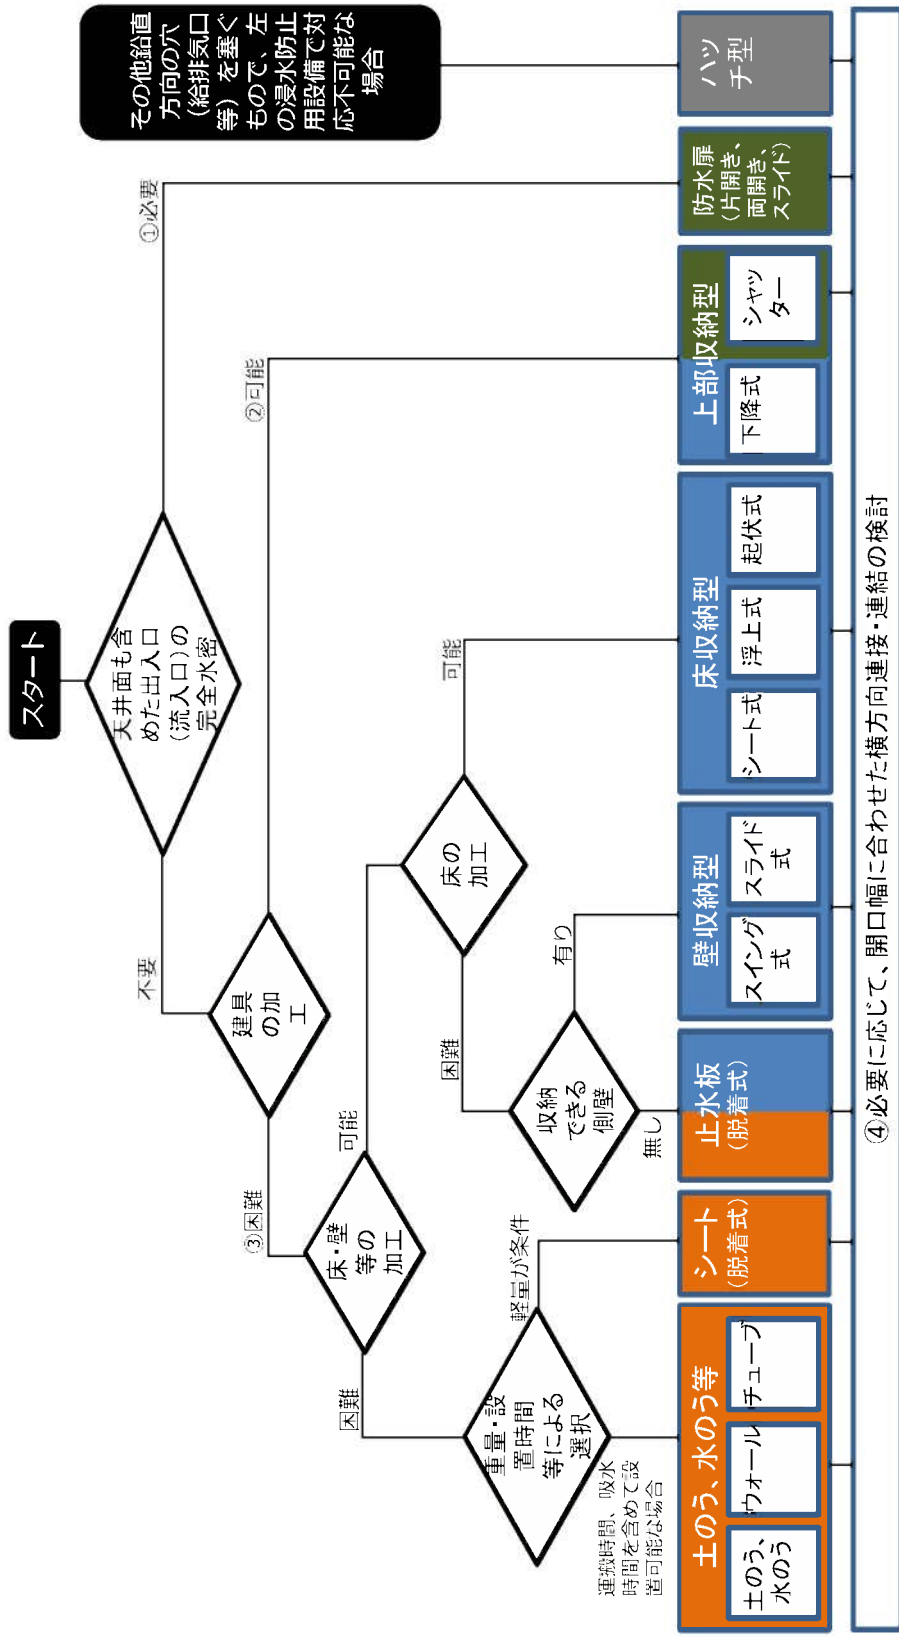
スタート

天井面も含めた出入口（流入口）の完全水密

①必要

その他鉛直方向の穴（給排気口等）を塞ぐもので、左の浸水防止用設備で対応不可能な場合

ハッチ型

防水扉（片開き、両開き、スライド）

不要

建具の加工

②可能

上部収納型

下降式

シャッター

③困難

床・壁等の加工

可能

床の加工

可能

床収納型

シート式

浮上式

起伏式

困難

収納できる側壁

有り

壁収納型

スイング式

スライド式

無し

止水板（脱着式）

困難

重量・設置時間等による選択

軽量が条件

シート（脱着式）

運搬時間、吸水時間を含めて設置可能な場合

土のう、水のう等

土のう、水のう

ウォール

チューブ

④必要に応じて、開口幅に合わせた横方向連接・連結の検討